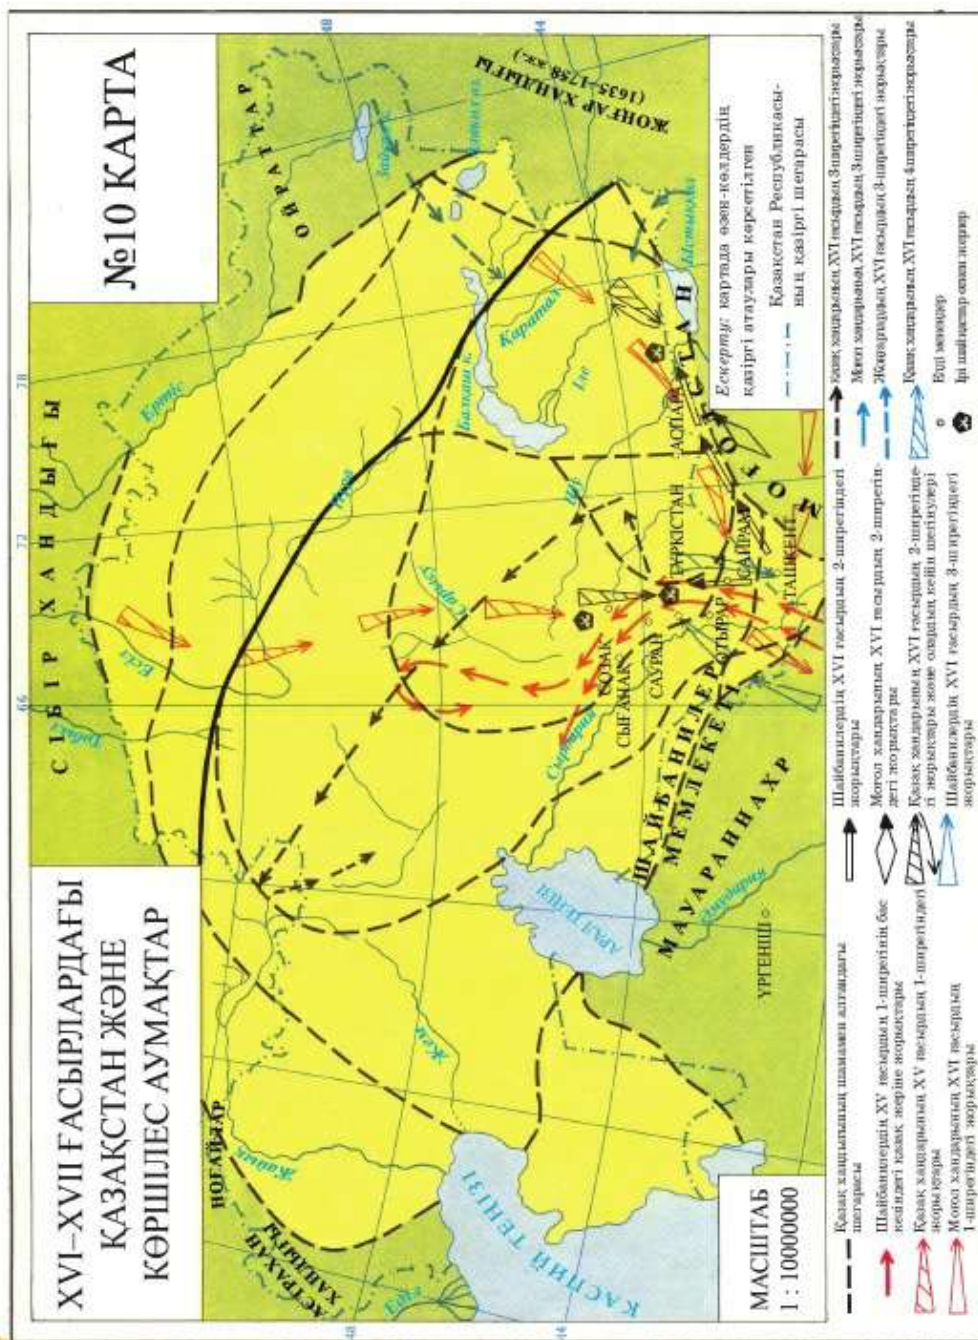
XVI–XVII ҒАСЫРЛАРДАҒЫ ҚАЗАҚСТАН ЖӘНЕ КӨРШІЛЕС АУМАҚТАР

№10 КАРТА

МАСШТАБ
1 : 10000000

Ескерту: картада өзен-көлдердің қазіргі атаулары көрсетілген

Казақстан Республикасының қазіргі шекарасы

СІБІР ХАНДЫҒЫ
ОЙРАТТАР
ЖОҢҒАР ХАНДЫҒЫ (1635–1758 жж.)
НОҒАЙЛАР
АСТРАХАН ХАНДЫҒЫ
КАСПИЙ ТЕҢІЗІ
АРАЛ ТЕҢІЗІ
ШАЙБАНИЛЕР МЕМЛЕКЕТІ
МАУАРАННАХР
МОҒОЛСТАН
ҮРГЕНІШ
СОЗАҚ
СЫҒАНАҚ
САУРАН
ТҮРКІСТАН
ОТЫРАР
САЙРАМ
ТАШКЕНТ
АСПАРА

Ертіс
Есіл
Тобыл
Нұра
Сарысу
Шу
Іле
Қаратал
Балқаш к.
Зайсан
Алакөл к.
Ыстықкөл
Сырдария
Әмудария
Жем
Жайық
Еділ

48
44
66
72
78
84

Қазақ хандығының шамамен алғашқы шегаралары
Шайбанилердің XV ғасырдың 1-ширегінің басындағы қазақ жеріне жорықтары
Қазақ хандарының XV ғасырдың 1-ширегіндегі жорықтары
Моғол хандарының XVI ғасырдың 1-ширегіндегі жорықтары
Шайбанилердің XVI ғасырдың 2-ширегіндегі жорықтары
Моғол хандарының XVI ғасырдың 2-ширегіндегі жорықтары
Қазақ хандарының XVI ғасырдың 2-ширегіндегі жорықтары және олардың кейін шегінулері
Шайбанилердің XVI ғасырдың 3-ширегіндегі жорықтары
Қазақ хандарының XVI ғасырдың 3-ширегіндегі жорықтары
Моғол хандарының XVI ғасырдың 3-ширегіндегі жорықтары
Жоңғарлардың XVI ғасырдың 3-ширегіндегі жорықтары
Қазақ хандарының XVI ғасырдың 4-ширегіндегі жорықтары
Бекіністер
Ірі шайқастар өткен жерлер